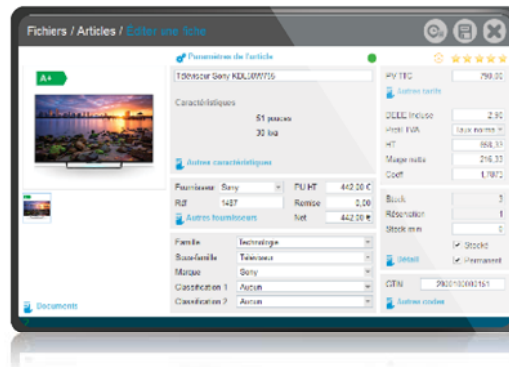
Fichiers / Articles / Editer une fiche

A+

Paramètres de l'article

Téléviseur Sony KDL50W756

Caractéristiques

51 pouces

30 kg

Autres caractéristiques

Fournisseur Sony

PU HT 442,00 €

Réf 1487

Remise 0,00

Autres fournisseurs

Net 442,00 €

Famille Technologie

Sous-famille Téléviseur

Marque Sony

Classification 1 Aucun

Classification 2 Aucun

Documents

PV TTC 799,00

Autres tarifs

DEEE incluse 2,50

Profil TVA taux normal

HT 665,83

Marge nette 216,33

Coeff 1,7873

Stock 3

Réservation 1

Stock mini 0

Stocké

Détail

Permanent

GTIN 2900100000151

Autres codes